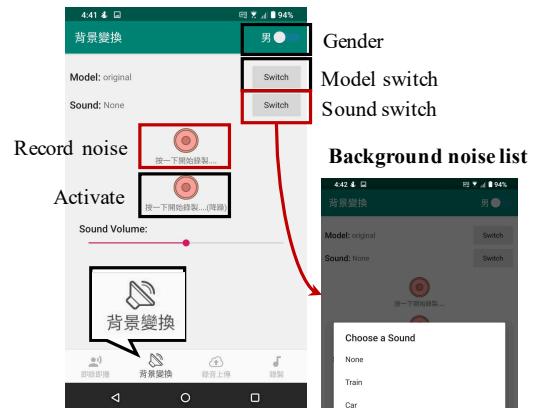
4:41 94%
背景變換
男
Gender
Model: original
Switch
Model switch
Sound: None
Switch
Sound switch
Record noise
按一下開始錄製...
Background noise list
Activate
按一下開始錄製....(降噪)
Sound Volume:
背景變換
即時節播
背景變換
錄音上傳
錄製

4:42 94%
背景變換
男
Model: original
Switch
Sound: None
Switch
按一下開始錄製...
Choose a Sound
None
Train
Car